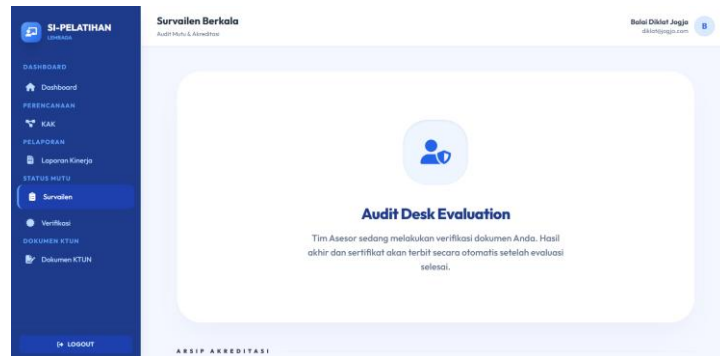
SI-PELATIHAN
LEMBAGA

DASHBOARD
Dashboard
PERENCANAAN
KAK
PELAPORAN
Laporan Kinerja
STATUS MUTU
Survailen
Verifikasi
DOKUMEN KTUN
Dokumen KTUN

LOGOUT

Survailen Berkala
Audit Mutu & Akreditasi

Balai Diklat Jogja
diklat@jogja.com
B

Audit Desk Evaluation

Tim Asesor sedang melakukan verifikasi dokumen Anda. Hasil akhir dan sertifikat akan terbit secara otomatis setelah evaluasi selesai.

ARSIP AKREDITASI